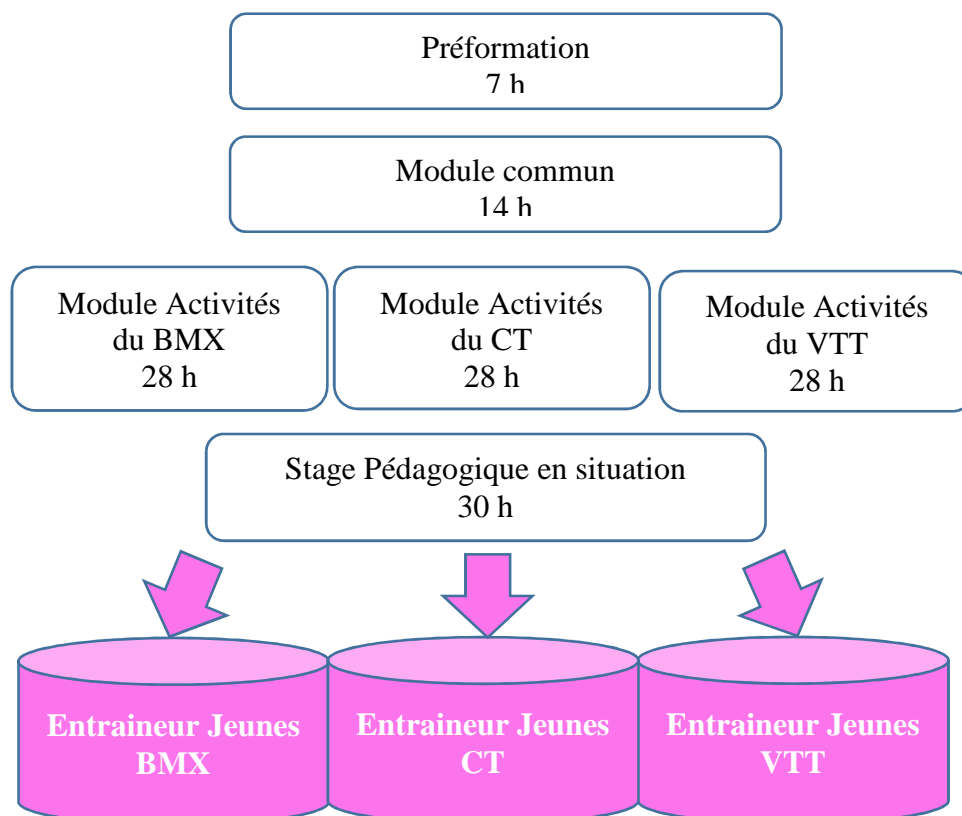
Préformation
7 h

Module commun
14 h

Module Activités du BMX
28 h

Module Activités du CT
28 h

Module Activités du VTT
28 h

Stage Pédagogique en situation
30 h

Entraineur Jeunes BMX

Entraineur Jeunes CT

Entraineur Jeunes VTT